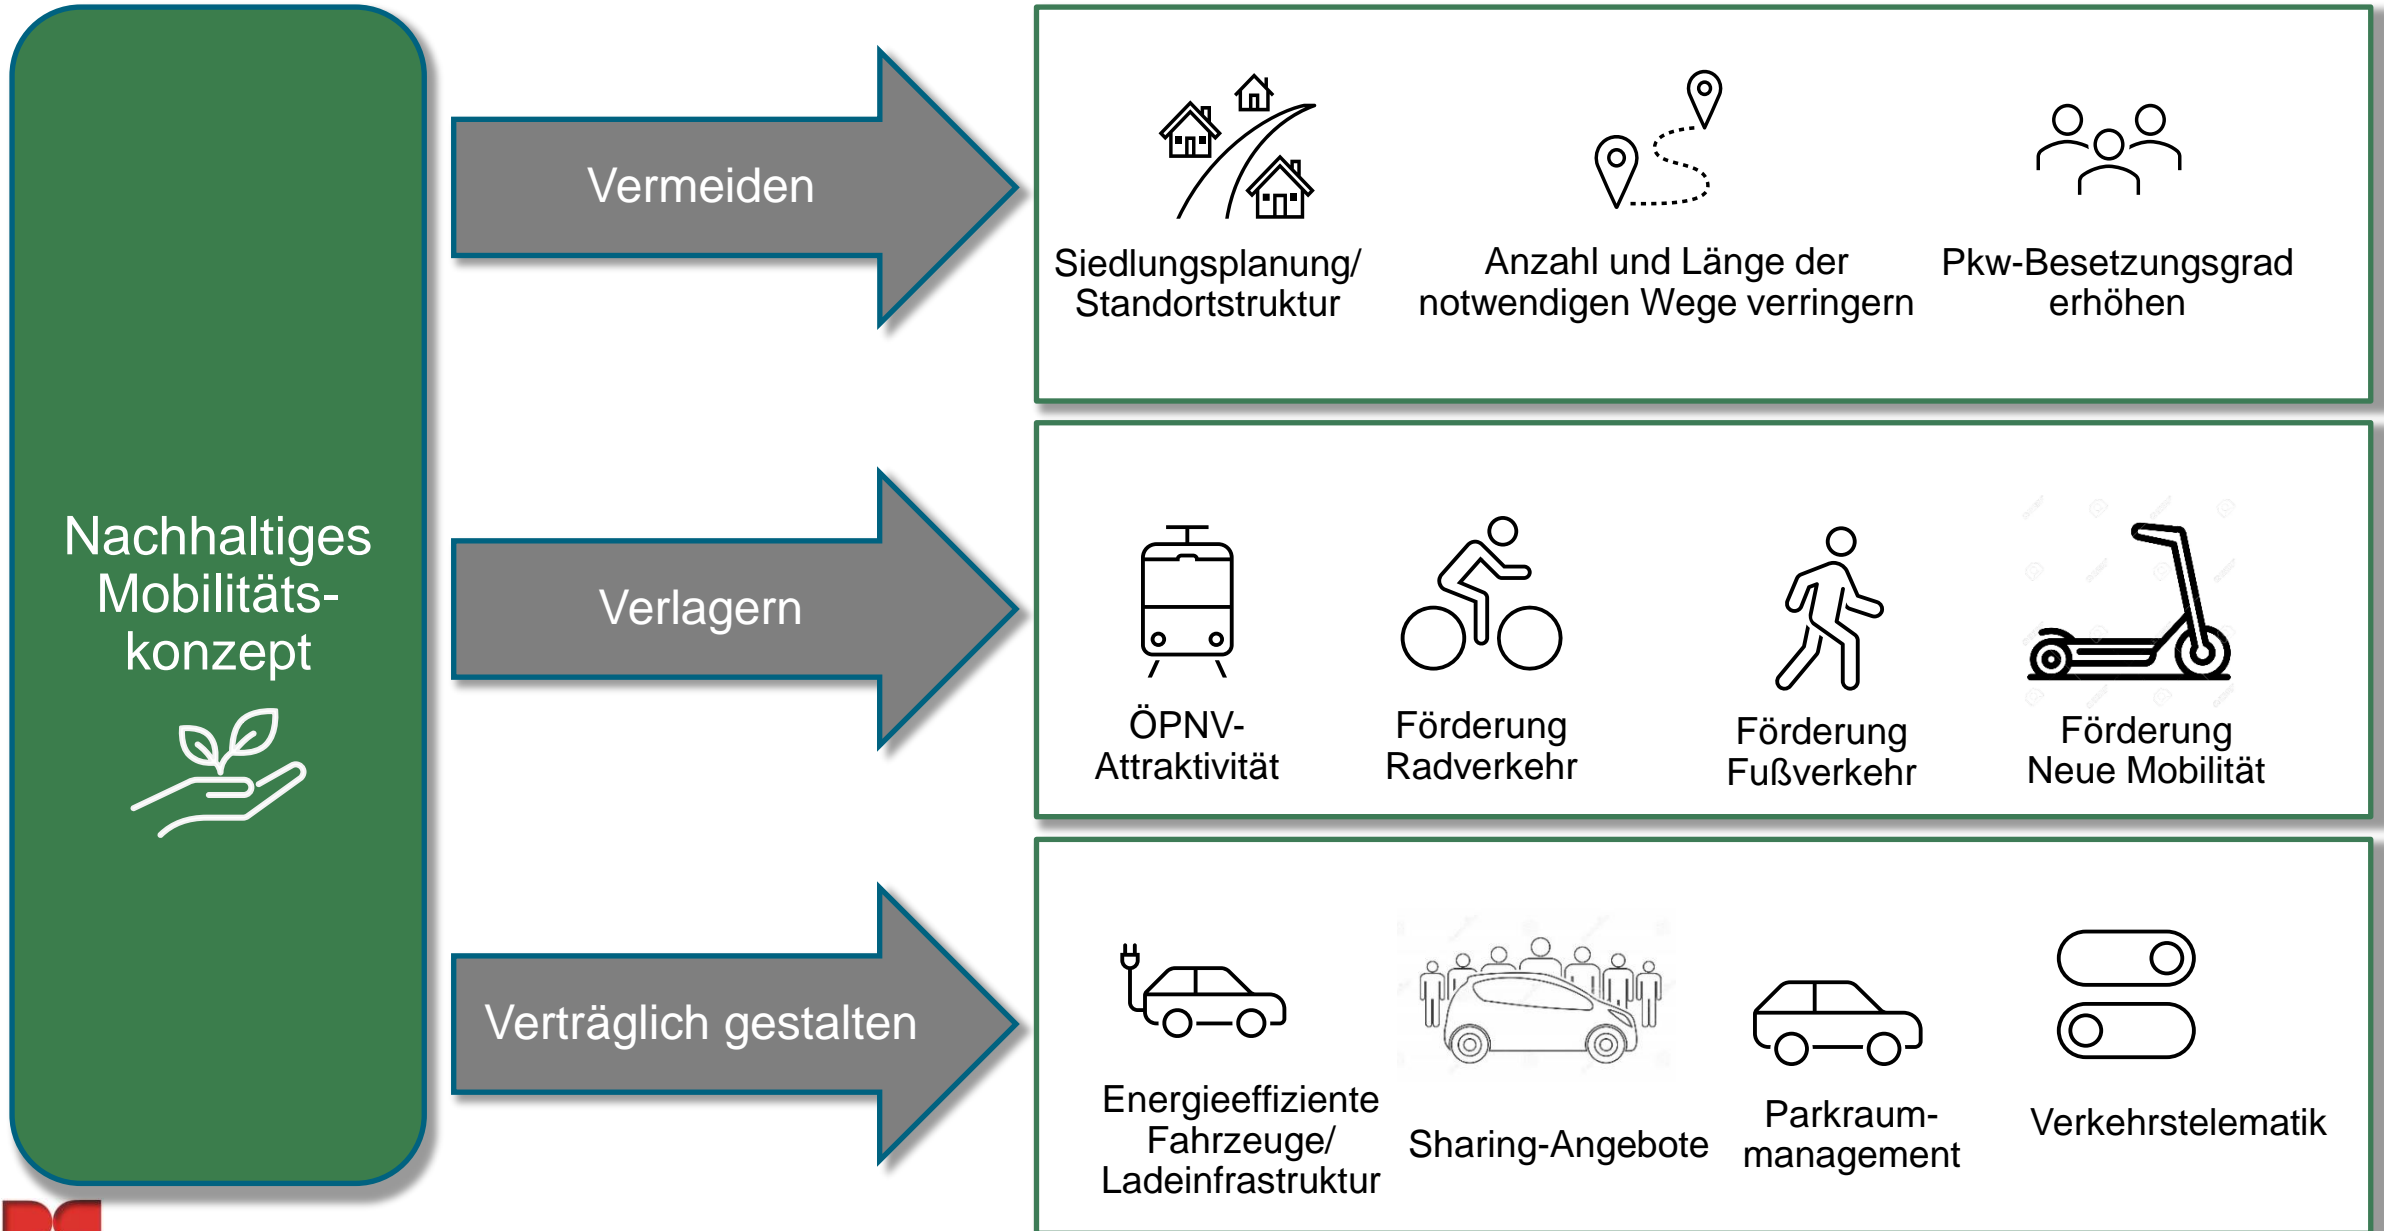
Nachhaltiges Mobilitätskonzept

Vermeiden

Siedlungsplanung/ Standortstruktur

Anzahl und Länge der notwendigen Wege verringern

Pkw-Besetzungsgrad erhöhen

Verlagern

ÖPNV-Attraktivität

Förderung Radverkehr

Förderung Fußverkehr

Förderung Neue Mobilität

Verträglich gestalten

Energieeffiziente Fahrzeuge/ Ladeinfrastruktur

Sharing-Angebote

Parkraummanagement

Verkehrstelematik